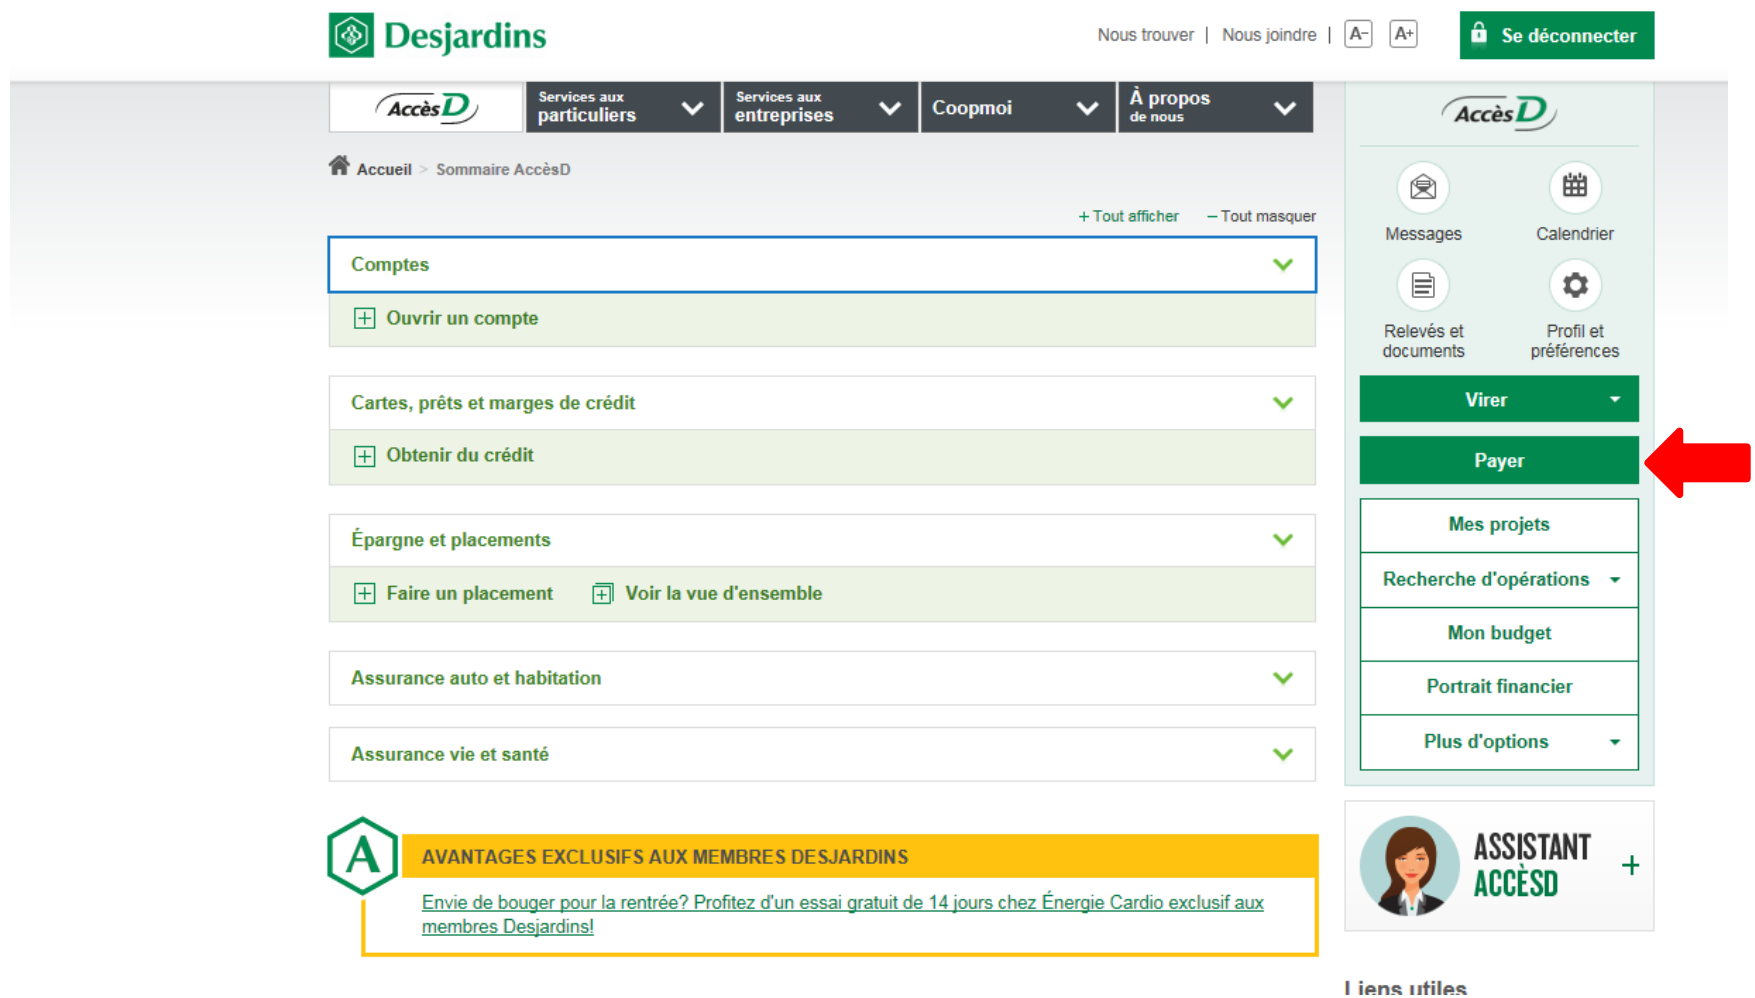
Desjardins

Nous trouver | Nous joindre | A- A+ Se déconnecter

AccèsD

Services aux particuliers

Services aux entreprises

Coopmoi

À propos de nous

Accueil > Sommaire AccèsD

+ Tout afficher — Tout masquer

Comptes

Ouvrir un compte

Cartes, prêts et marges de crédit

Obtenir du crédit

Épargne et placements

Faire un placement Voir la vue d'ensemble

Assurance auto et habitation

Assurance vie et santé

A

AVANTAGES EXCLUSIFS AUX MEMBRES DESJARDINS

Envie de bouger pour la rentrée? Profitez d'un essai gratuit de 14 jours chez Énergie Cardio exclusif aux membres Desjardins!

AccèsD

Messages

Calendrier

Relevés et documents

Profil et préférences

Virer

Payer

Mes projets

Recherche d'opérations

Mon budget

Portrait financier

Plus d'options

ASSISTANT ACCÈSD +

Liens utiles